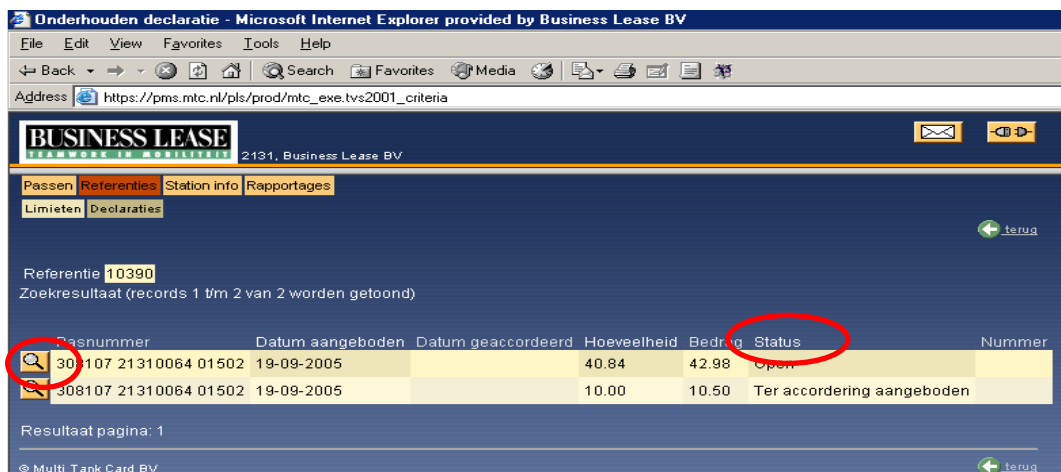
Onderhouden declaratie - Microsoft Internet Explorer provided by Business Lease BV

File Edit View Favorites Tools Help

Back Search Favorites Media

Address https://pms.mtc.nl/pls/prod/mtc_exe.tvs2001_criteria

BUSINESS LEASE
TEAMWORK IN MOBILITEIT
2131, Business Lease BV

Passen Referenties Station info Rapportages
Limieten Declaraties

terug

Referentie 10390
Zoekresultaat (records 1 t/m 2 van 2 worden getoond)

| | Pasnummer | Datum aangeboden | Datum geaccordeerd | Hoeveelheid | Bedrag | Status | Nummer |
|---|---|---|---|---|---|---|---|
| | 308107 21310064 01502 | 19-09-2005 | | 40.84 | 42.98 | Open | |
| | 308107 21310064 01502 | 19-09-2005 | | 10.00 | 10.50 | Ter accordering aangeboden | |

Resultaat pagina: 1

© Multi Tank Card BV
terug